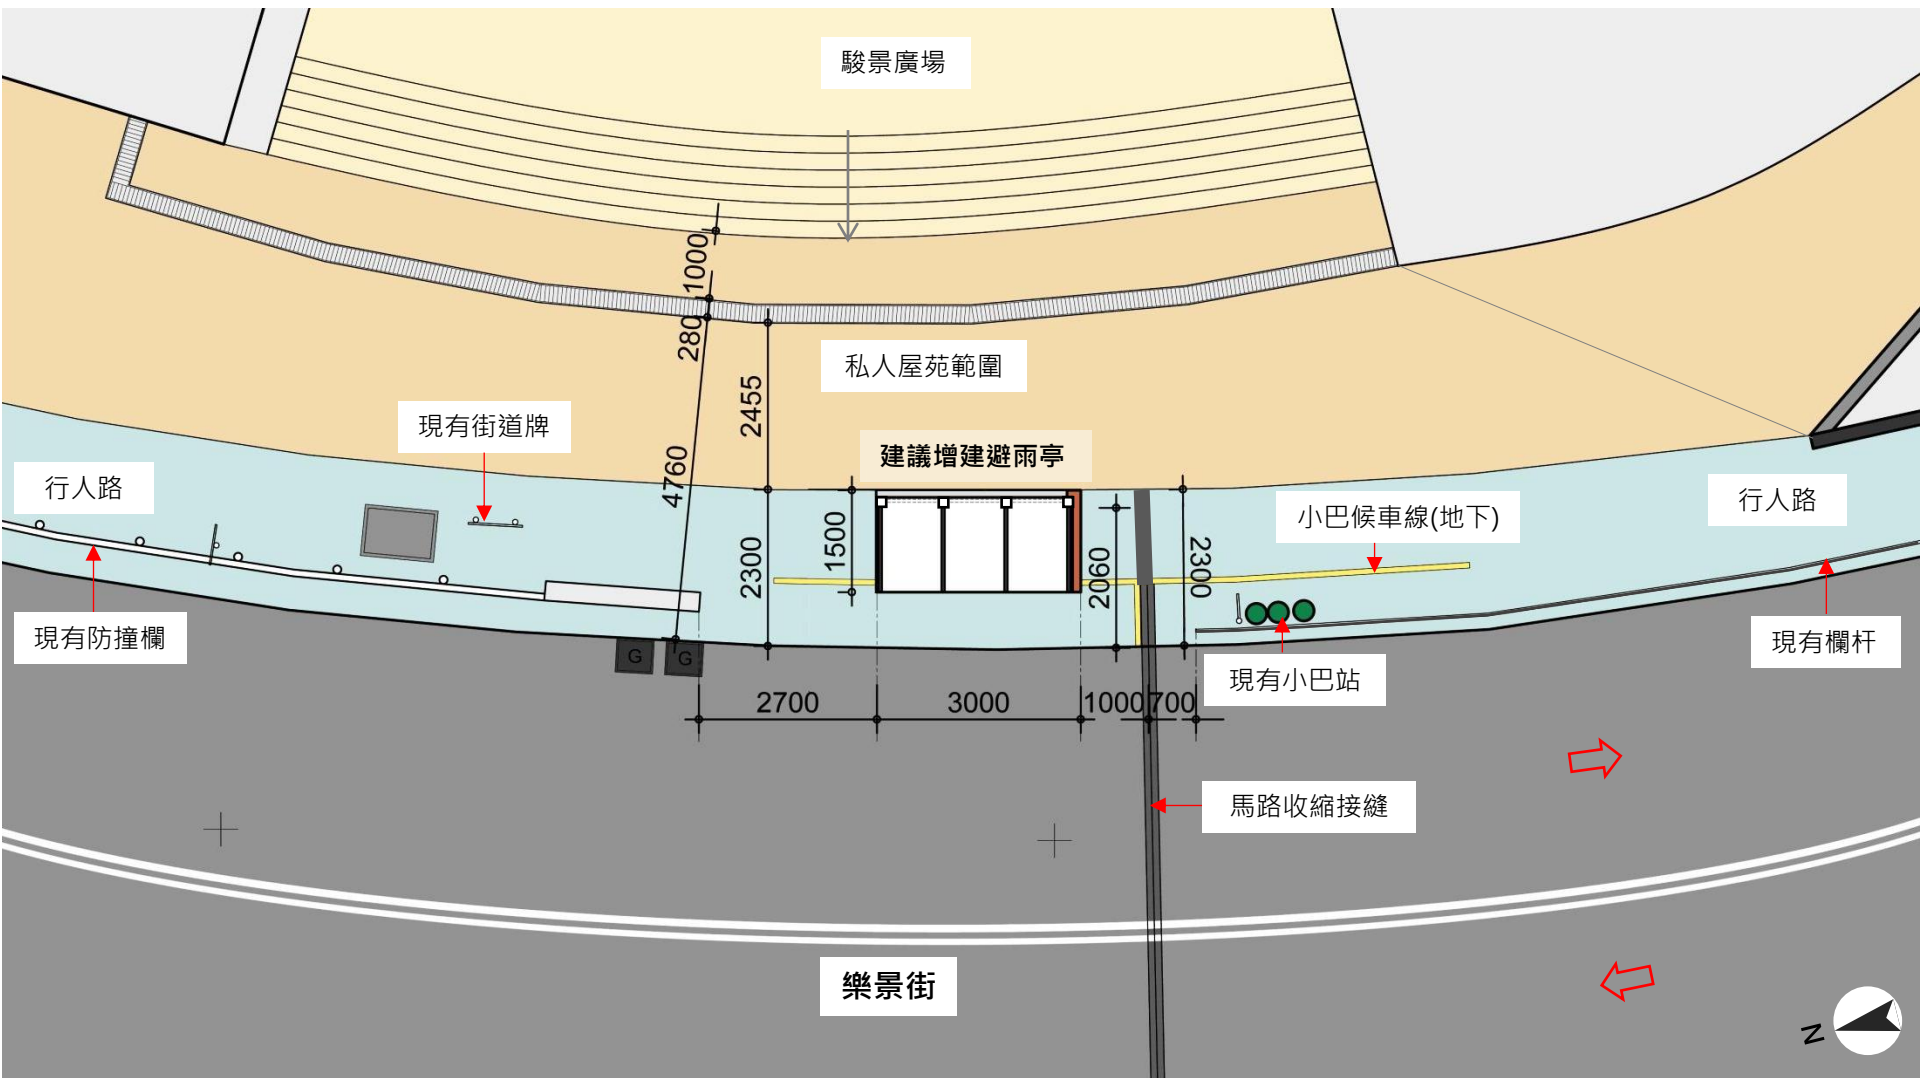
駿景廣場

1000

280

私人屋苑範圍

2455

現有街道牌

建議增建避雨亭

4760

行人路

小巴候車線(地下)

行人路

1500

2300

2060

2300

現有防撞欄

G

G

現有小巴站

現有欄杆

2700

3000

1000

700

馬路收縮接縫

樂景街

N